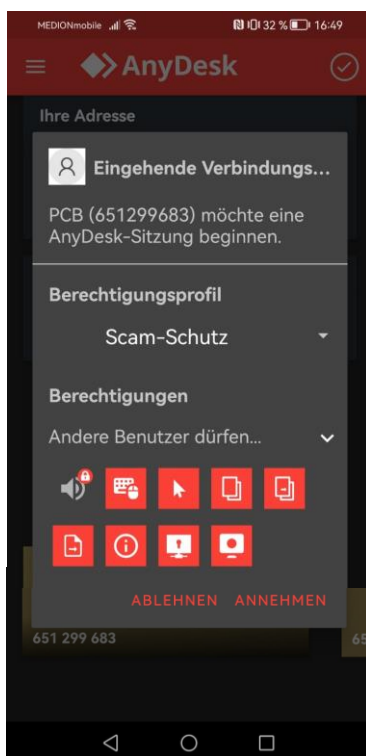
MEDIONmobile 32 % 16:49

AnyDesk

Ihre Adresse

Eingehende Verbindungs...

PCB (651299683) möchte eine AnyDesk-Sitzung beginnen.

Berechtigungsprofil

Scam-Schutz

Berechtigungen

Andere Benutzer dürfen...

ABLEHNEN ANNEHMEN

651 299 683

65